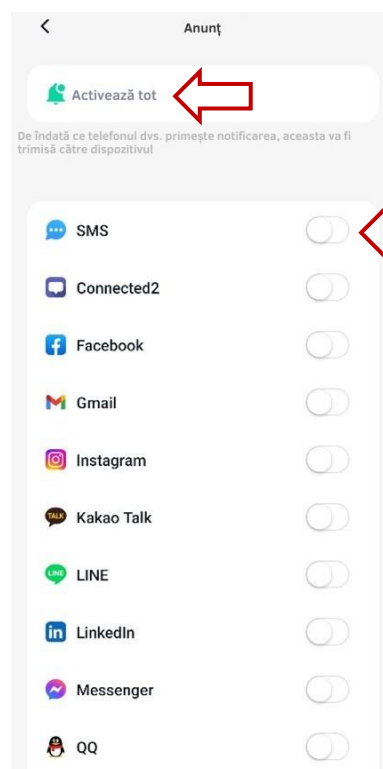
<

Anunț

Activează tot

De îndată ce telefonul dvs. primește notificarea, aceasta va fi trimisă către dispozitivul

SMS

Connected2

Facebook

Gmail

Instagram

Kakao Talk

LINE

LinkedIn

Messenger

QQ